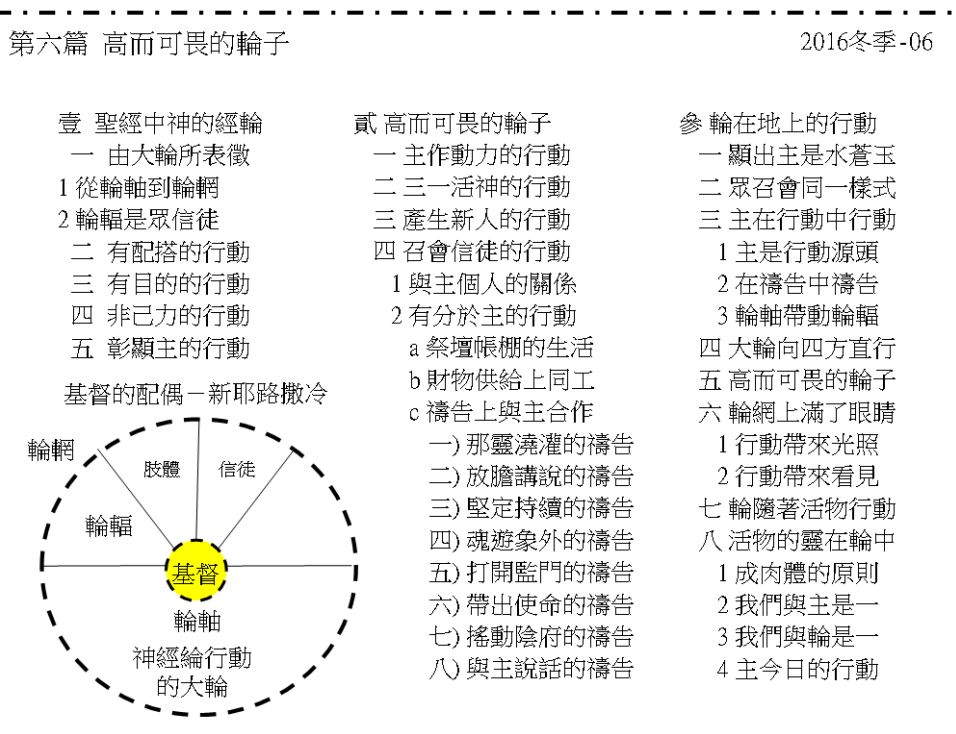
第六篇 高而可畏的輪子

2016冬季-06

壹 聖經中神的經輪
一 由大輪所表徵
1 從輪軸到輪輞
2 輪輻是眾信徒
二 有配搭的行動
三 有目的的行動
四 非己力的行動
五 彰顯主的行動

基督的配偶－新耶路撒冷

輪輞
肢體
信徒
輪輻
基督
輪軸
神經綸行動的大輪

貳 高而可畏的輪子
一 主作動力的行動
二 三一活神的行動
三 產生新人的行動
四 召會信徒的行動
1 與主個人的關係
2 有分於主的行動
a 祭壇帳棚的生活
b 財物供給上同工
c 禱告上與主合作
一) 那靈澆灌的禱告
二) 放膽講說的禱告
三) 堅定持續的禱告
四) 魂遊象外的禱告
五) 打開監門的禱告
六) 帶出使命的禱告
七) 搖動陰府的禱告
八) 與主說話的禱告

參 輪在地上的行動
一 顯出主是水蒼玉
二 眾召會同一樣式
三 主在行動中行動
1 主是行動源頭
2 在禱告中禱告
3 輪軸帶動輪輻
四 大輪向四方直行
五 高而可畏的輪子
六 輪網上滿了眼睛
1 行動帶來光照
2 行動帶來看見
七 輪隨著活物行動
八 活物的靈在輪中
1 成肉體的原則
2 我們與主是一
3 我們與輪是一
4 主今日的行動